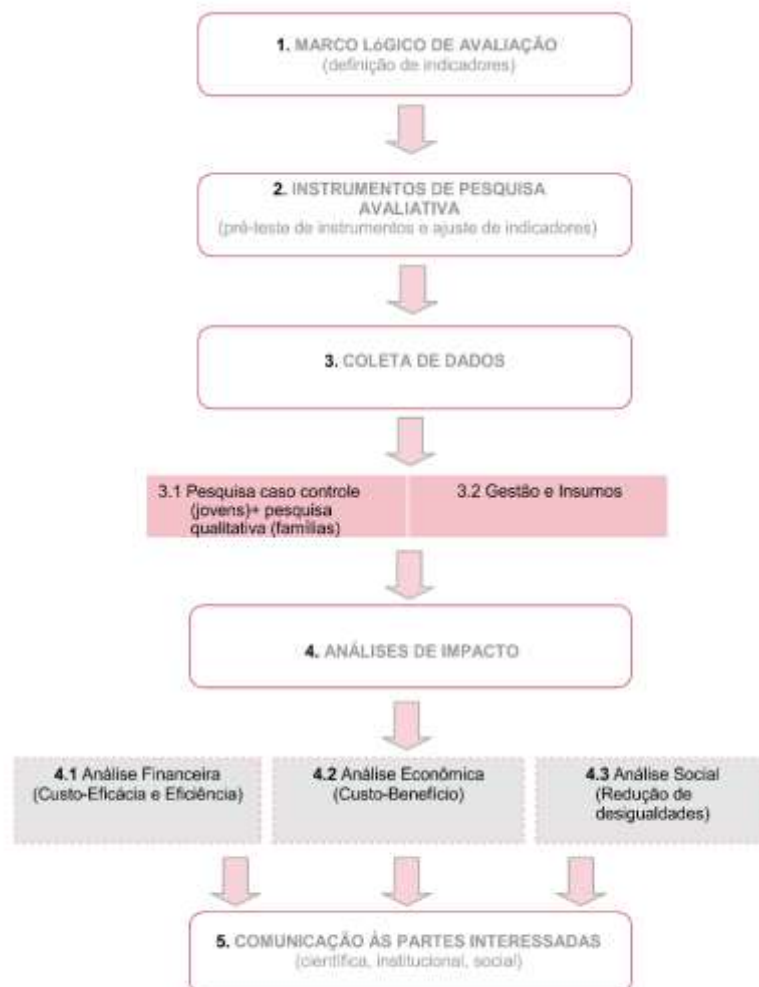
**1.** MARCO LóGICO DE AVALIAÇÃO
(definição de indicadores)

**2.** INSTRUMENTOS DE PESQUISA AVALIATIVA
(pré-teste de instrumentos e ajuste de indicadores)

**3.** COLETA DE DADOS

3.1 Pesquisa caso controle (jovens)+ pesquisa qualitativa (famílias)

3.2 Gestão e Insumos

**4.** ANÁLISES DE IMPACTO

**4.1** Análise Financeira (Custo-Eficácia e Eficiência)

**4.2** Análise Econômica (Custo-Benefício)

**4.3** Análise Social (Redução de desigualdades)

**5.** COMUNICAÇÃO ÀS PARTES INTERESSADAS
(científica, institucional, social)